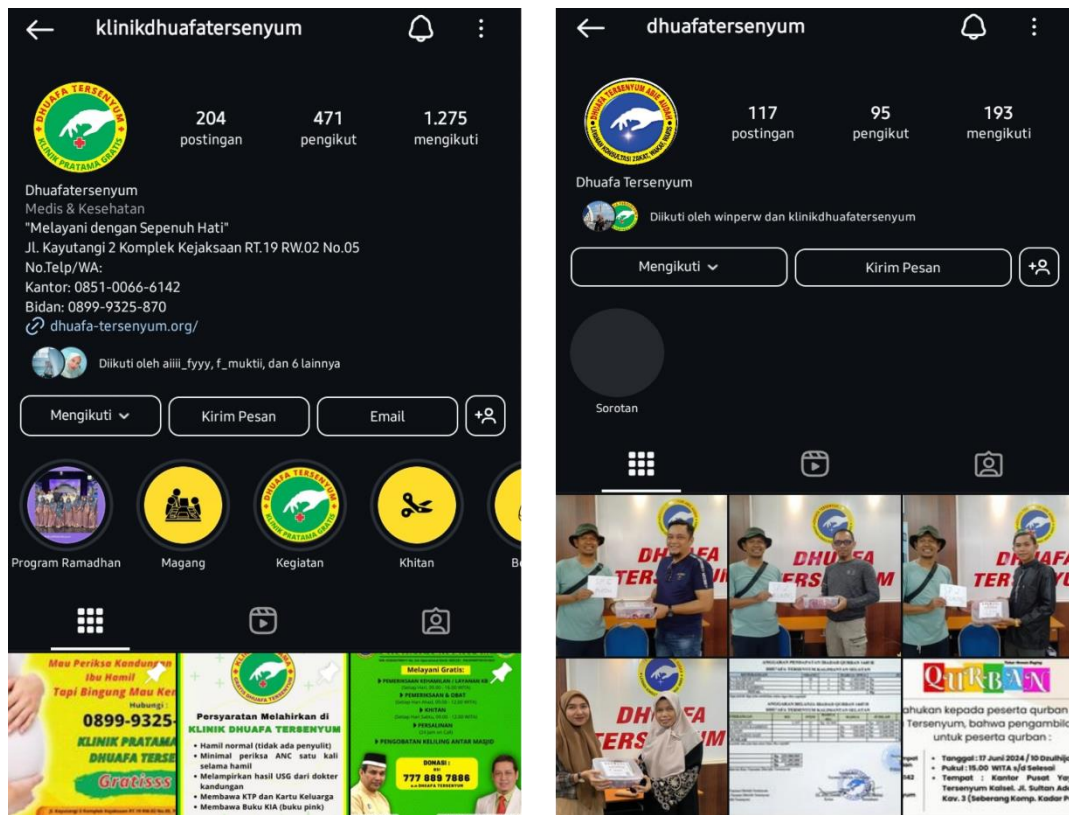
klinikdhuafatersenyum

204 postingan
471 pengikut
1.275 mengikuti

Dhuafatersenyum
Medis & Kesehatan
"Melayani dengan Sepenuh Hati"
Jl. Kayutangi 2 Komplek Kejaksaan RT.19 RW.02 No.05
No.Telp/WA:
Kantor: 0851-0066-6142
Bidan: 0899-9325-870
dhuafa-tersenyum.org/

Diikuti oleh aiiii_fyyy, f_muktii, dan 6 lainnya

Mengikuti
Kirim Pesan
Email

Program Ramadhan
Magang
Kegiatan
Khitan

Mau Periksa Kandungan
Ibu Hamil
Tapi Bingung Mau Ke
0899-9325-
KLINIK PRATAMA
DHUAFA TERSE
Gratisss

Persyaratan Melahirkan di
KLINIK DHUAFA TERSENYUM
• Hamil normal (tidak ada penyulit)
• Minimal periksa ANC satu kali selama hamil
• Melampirkan hasil USG dari dokter kandungan
• Membawa KTP dan Kartu Keluarga
• Membawa Buku KIA (buku pink)

Melayani Gratis:
PEMERIKSAAN KEHAMILAN / LAYANAN KB
PEMERIKSAAN & OBAT
KHITAN
PERSALINAN
PENGOBATAN KELILING ANTAR MASJID
DONASI:
777 889 7886

dhuafatersenyum

117 postingan
95 pengikut
193 mengikuti

Dhuafa Tersenyum

Diikuti oleh winperw dan klinikdhuafatersenyum

Mengikuti
Kirim Pesan

Sorotan

DHUAFA TERSENYUM

QURBAN
ahukan kepada peserta qurban
Tersenyum, bahwa pengambila
untuk peserta qurban :
• Tanggal : 17 Juni 2024 / 10 Dzulhij
• Pukul : 15.00 WITA s/d Selesai
• Tempat : Kantor Pusat Ya
Tersenyum Kalsel. Jl. Sultan Ad
Kav. 3 (Seberang Komp. Kadar P